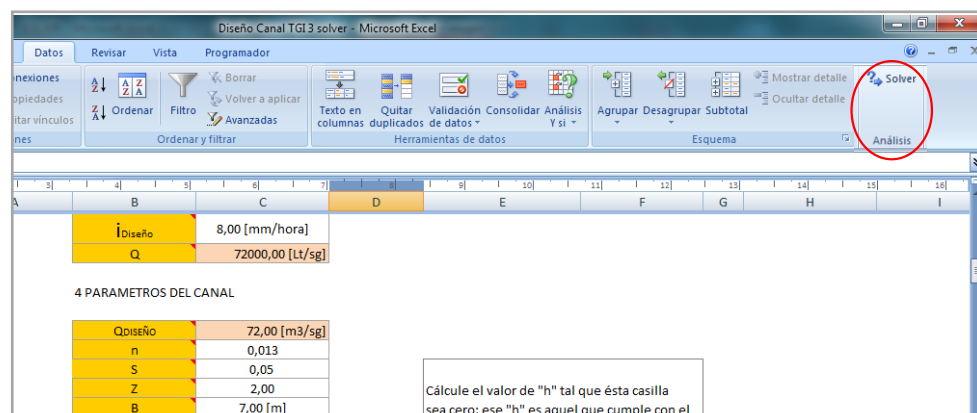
Diseño Canal TGI 3 solver - Microsoft Excel

Datos Revisar Vista Programador

onexiones
opiedades
itar vínculos
ones

Ordenar Filtro Borrar Volver a aplicar Avanzadas
Ordenar y filtrar

Texto en columnas Quitar duplicados Validación de datos Consolidar Análisis Y si
Herramientas de datos

Agrupar Desagrupar Subtotal Mostrar detalle Ocultar detalle
Esquema

Solver
Análisis

| A | B | C | D | E | F | G | H | I |
|---|---|---|---|---|---|---|---|---|
| | $i_{Diseño}$ | 8,00 [mm/hora] | | | | | | |
| | Q | 72000,00 [Lt/sg] | | | | | | |

4 PARAMETROS DEL CANAL

| QDISEÑO | 72,00 [m3/sg] |
|---|---|
| n | 0,013 |
| S | 0,05 |
| Z | 2,00 |
| B | 7,00 [m] |

Cálcule el valor de "h" tal que ésta casilla sea cero; ese "h" es aquel que cumple con el